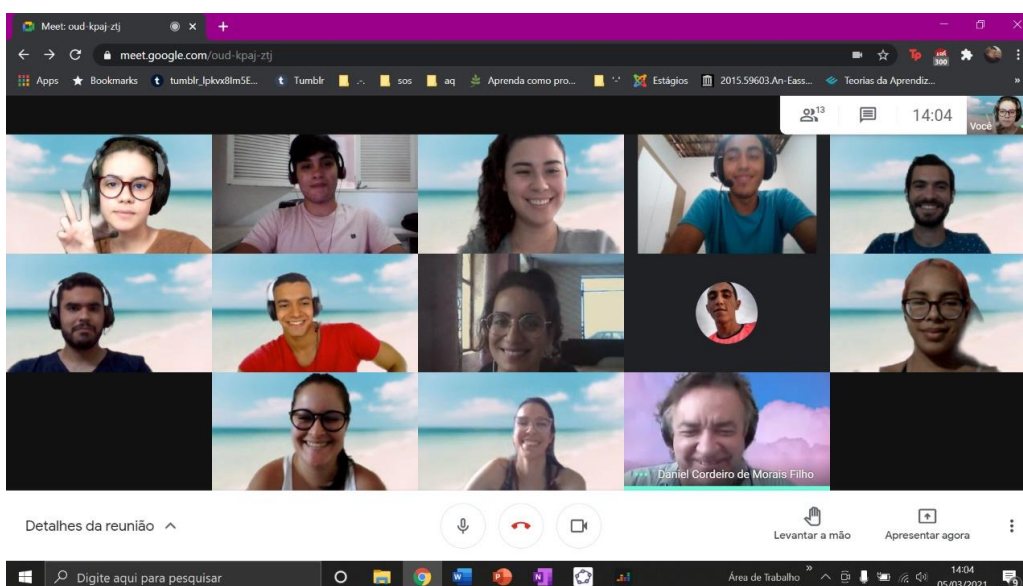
Meet: oud-kpaj-ztj

meet.google.com/oud-kpaj-ztj

Apps Bookmarks tumblr_lpkvx8lm5E... Tumblr sos aq Aprenda como pro... Estágios 2015.59603.An-Eass... Teorias da Aprendiz...

13

14:04

Você

Daniel Cordeiro de Morais Filho

Detalhes da reunião

Levantar a mão

Apresentar agora

Digite aqui para pesquisar

Área de Trabalho

14:04
05/03/2021